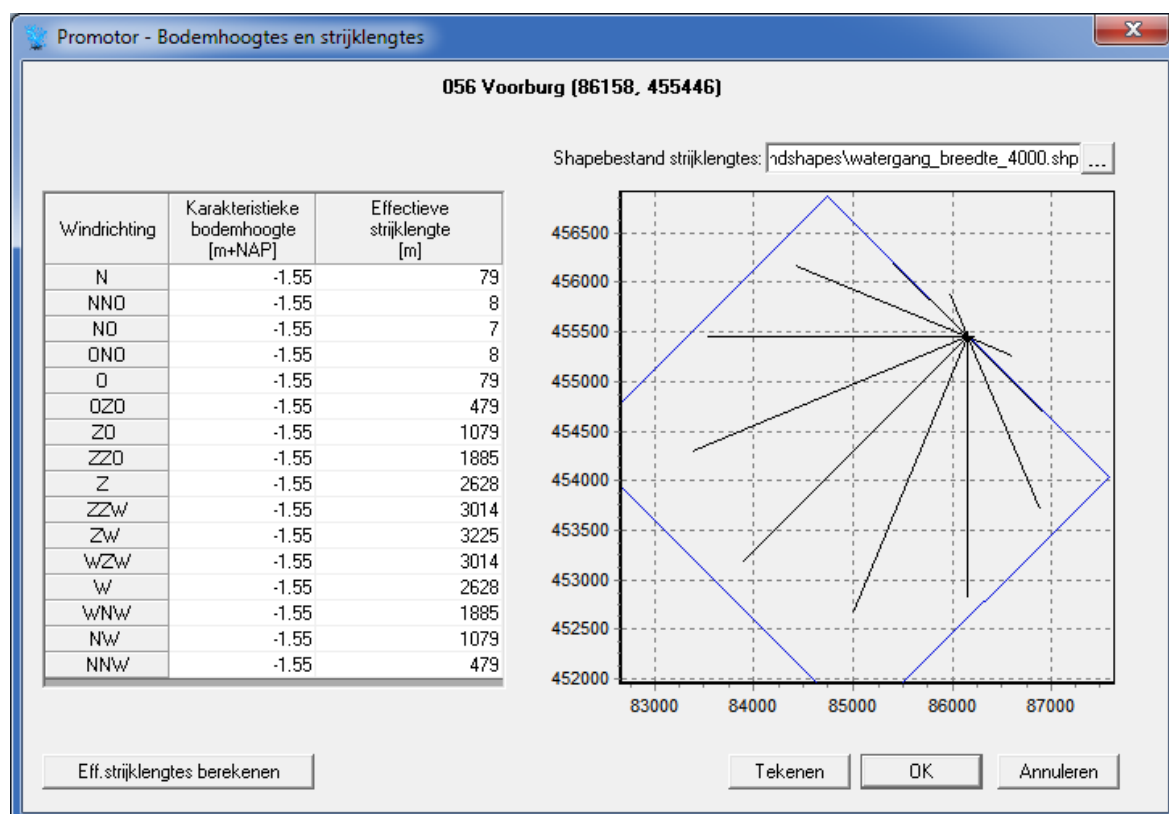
Promotor - Bodemhoogtes en strijklengtes

056 Voorburg (86158, 455446)

Shapebestand strijklengtes: ndshapes\watergang_breedte_4000.shp ...

| Windrichting | Karakteristieke bodemhoogte [m+NAP] | Effectieve strijklengte [m] |
|---|---|---|
| N | -1.55 | 79 |
| NNO | -1.55 | 8 |
| NO | -1.55 | 7 |
| ONO | -1.55 | 8 |
| O | -1.55 | 79 |
| OZO | -1.55 | 479 |
| ZO | -1.55 | 1079 |
| ZZO | -1.55 | 1885 |
| Z | -1.55 | 2628 |
| ZZW | -1.55 | 3014 |
| ZW | -1.55 | 3225 |
| WZW | -1.55 | 3014 |
| W | -1.55 | 2628 |
| WNW | -1.55 | 1885 |
| NW | -1.55 | 1079 |
| NNW | -1.55 | 479 |

456500
456000
455500
455000
454500
454000
453500
453000
452500
452000
83000 84000 85000 86000 87000

Eff.strijklengtes berekenen

Tekenen OK Annuleren